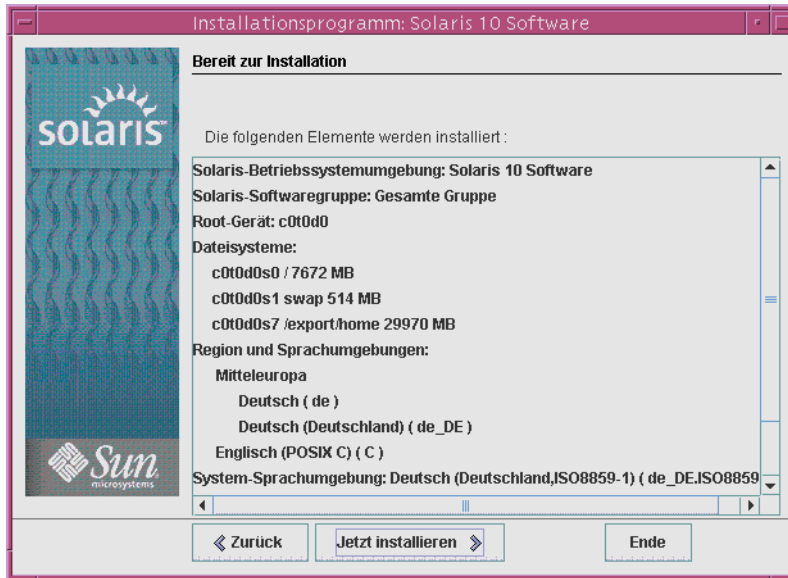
Installationsprogramm: Solaris 10 Software

solaris

Sun microsystems

Bereit zur Installation

Die folgenden Elemente werden installiert :

Solaris-Betriebssystemumgebung: Solaris 10 Software
Solaris-Softwaregruppe: Gesamte Gruppe
Root-Gerät: c0t0d0
Dateisysteme:
c0t0d0s0 / 7672 MB
c0t0d0s1 swap 514 MB
c0t0d0s7 /export/home 29970 MB
Region und Sprachumgebungen:
Mitteleuropa
Deutsch ( de )
Deutsch (Deutschland) ( de_DE )
Englisch (POSIX C) ( C )
System-Sprachumgebung: Deutsch (Deutschland,ISO8859-1) ( de_DE.ISO8859

《 Zurück | Jetzt installieren 》 | Ende